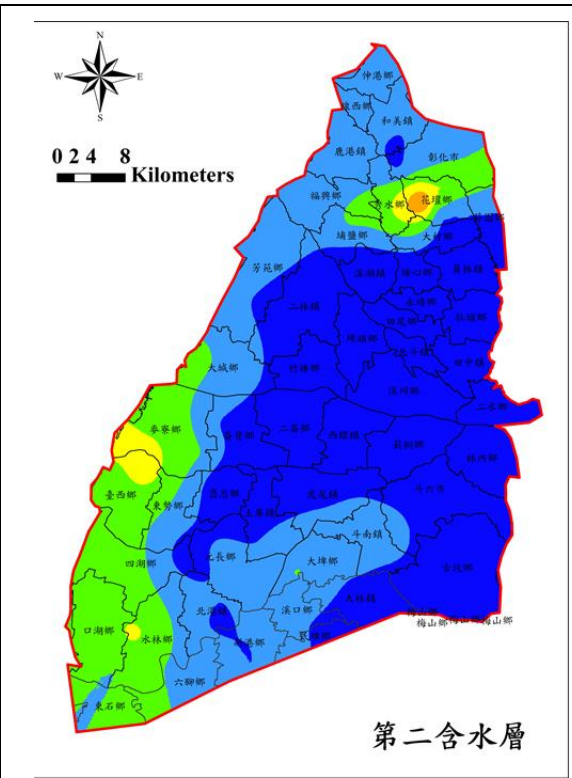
N
W
E
S
0 2 4 8
Kilometers

伸港鄉
線西鄉
和美鎮
鹿港鎮
彰化市
福興鄉
秀水鄉
花壇鄉
芬園鄉
埔鹽鄉
大村鄉
芳苑鄉
溪湖鎮
埔心鄉
員林鎮
二林鎮
永靖鄉
社頭鄉
埔鹽鄉
田尾鄉
竹塘鄉
田中鎮
大城鄉
溪州鄉
二水鄉
麥寮鄉
崙背鄉
二崙鄉
西螺鎮
莿桐鄉
林內鄉
臺西鄉
東勢鄉
褒忠鄉
虎尾鎮
斗六市
土庫鎮
四湖鄉
元長鄉
斗南鎮
大埤鄉
古坑鄉
北港鎮
溪口鄉
大林鎮
口湖鄉
水林鄉
新港鄉
民雄鄉
梅山鄉
六腳鄉
東石鄉
第二含水層